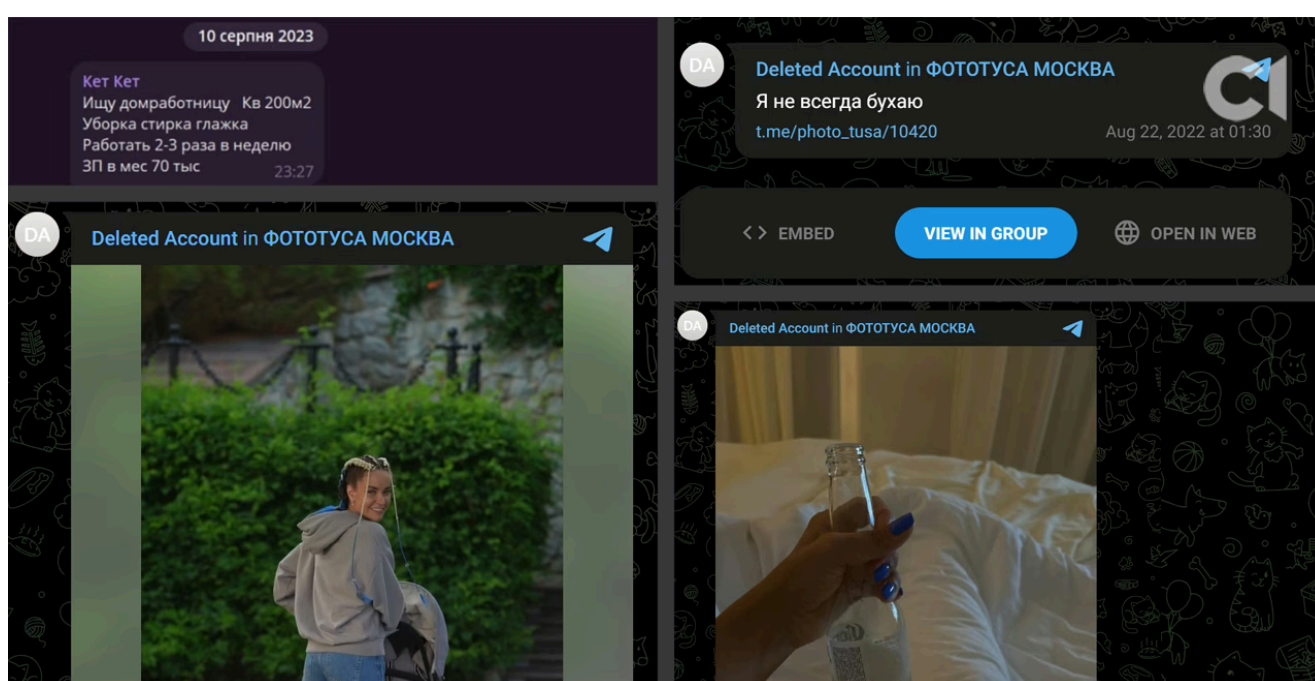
10 серпня 2023

Кет Кет
Ищу домработницу Кв 200м2
Уборка стирка глажка
Работать 2-3 раза в неделю
ЗП в мес 70 тыс
23:27

DA
Deleted Account in ФОТОТУСА МОСКВА
Я не всегда бухаю
t.me/photo_tusa/10420
Aug 22, 2022 at 01:30

<> EMBED
VIEW IN GROUP
OPEN IN WEB

DA
Deleted Account in ФОТОТУСА МОСКВА

DA
Deleted Account in ФОТОТУСА МОСКВА